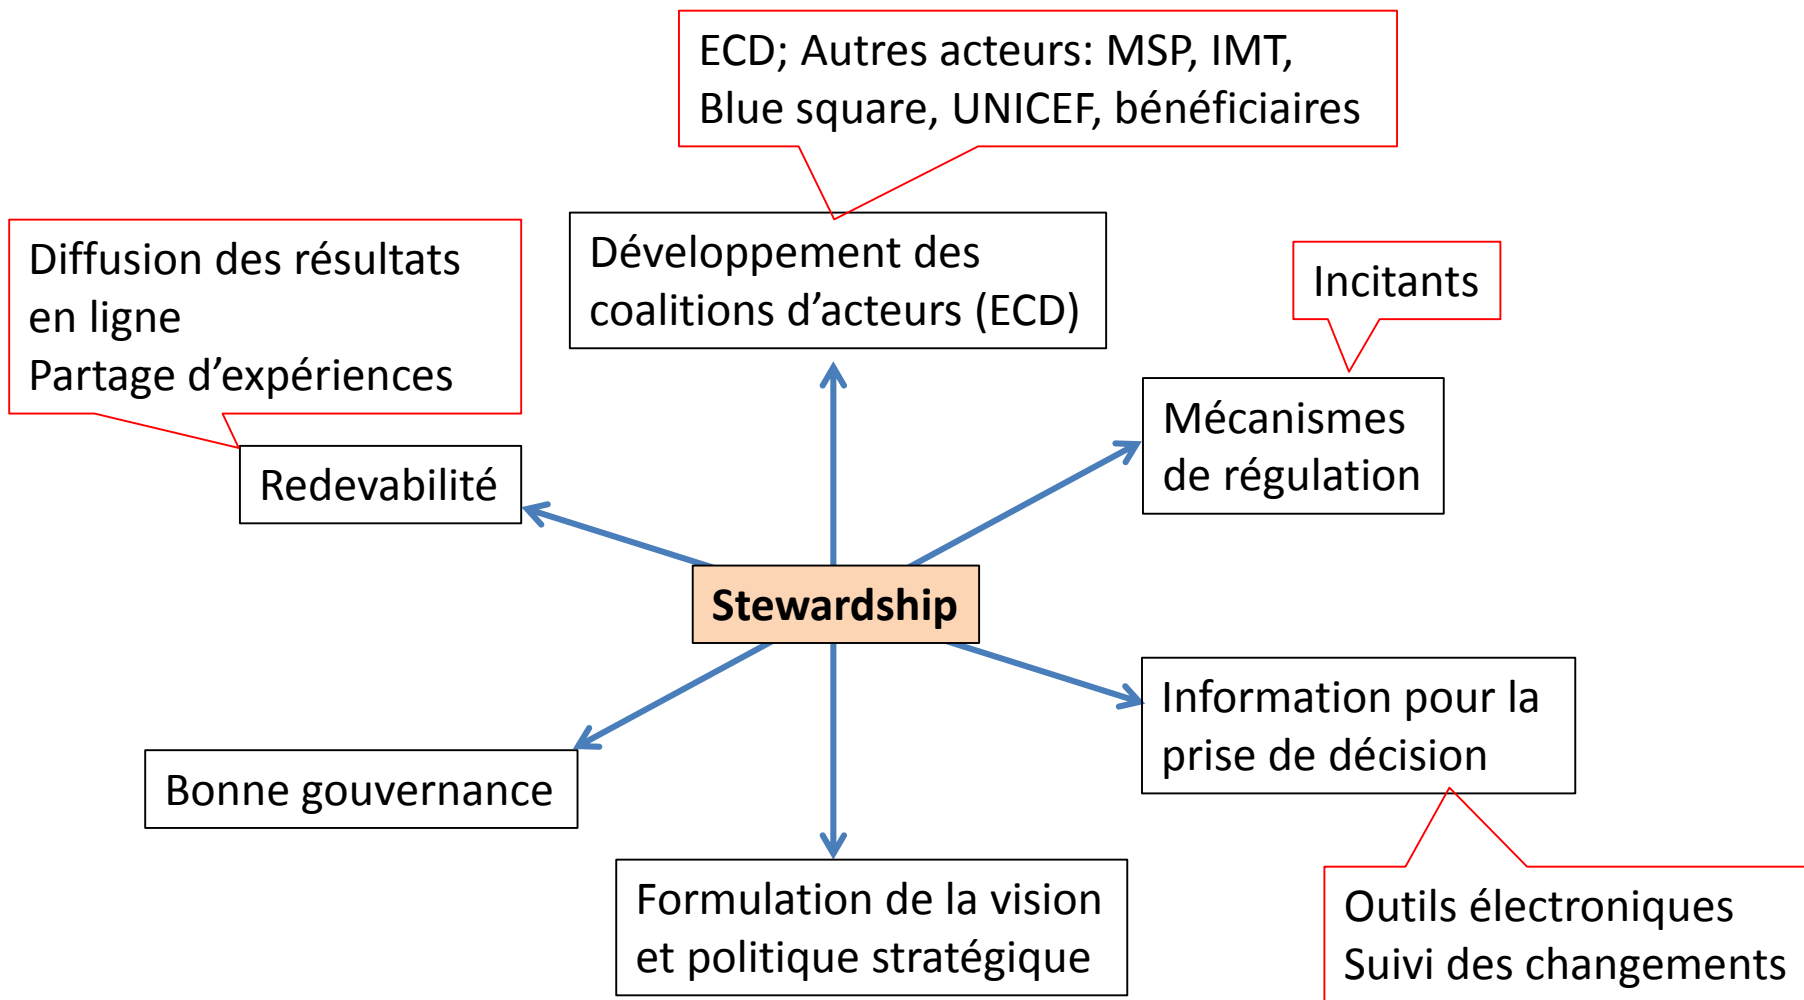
ECD; Autres acteurs: MSP, IMT, Blue square, UNICEF, bénéficiaires

Diffusion des résultats en ligne
Partage d'expériences

Développement des coalitions d'acteurs (ECD)

Incitants

Mécanismes de régulation

Redevabilité

Stewardship

Information pour la prise de décision

Bonne gouvernance

Formulation de la vision et politique stratégique

Outils électroniques
Suivi des changements